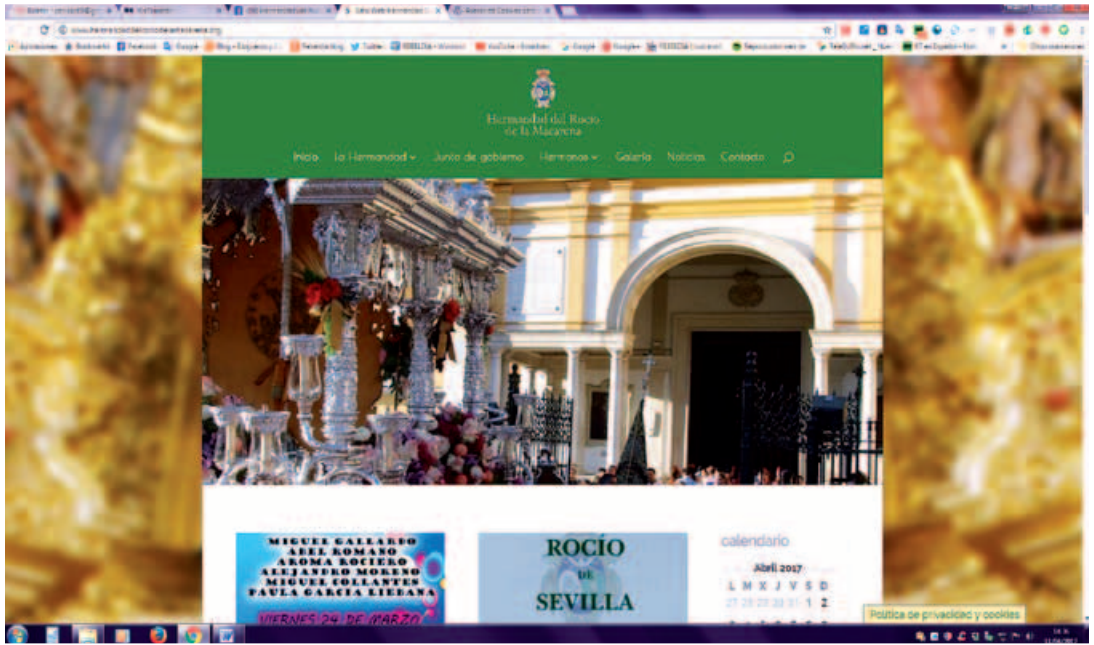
Hermandad del Rocío de la Macarena

Inicio La Hermandad Junta de gobierno Hermanos Galería Noticias Contacto

MIGUEL GALLARDO
ABEL ROMANO
AROMA ROCIERO
ALEJANDRO MORENO
MIGUEL COLLANTES
PAULA GARCÍA LIEBANA
VIERNES 24 DE MARZO

ROCÍO DE SEVILLA

calendario

Abril 2017

| L | M | X | J | V | S | D |
|---|---|---|---|---|---|---|
| 27 | 28 | 29 | 30 | 31 | 1 | 2 |

Política de privacidad y cookies